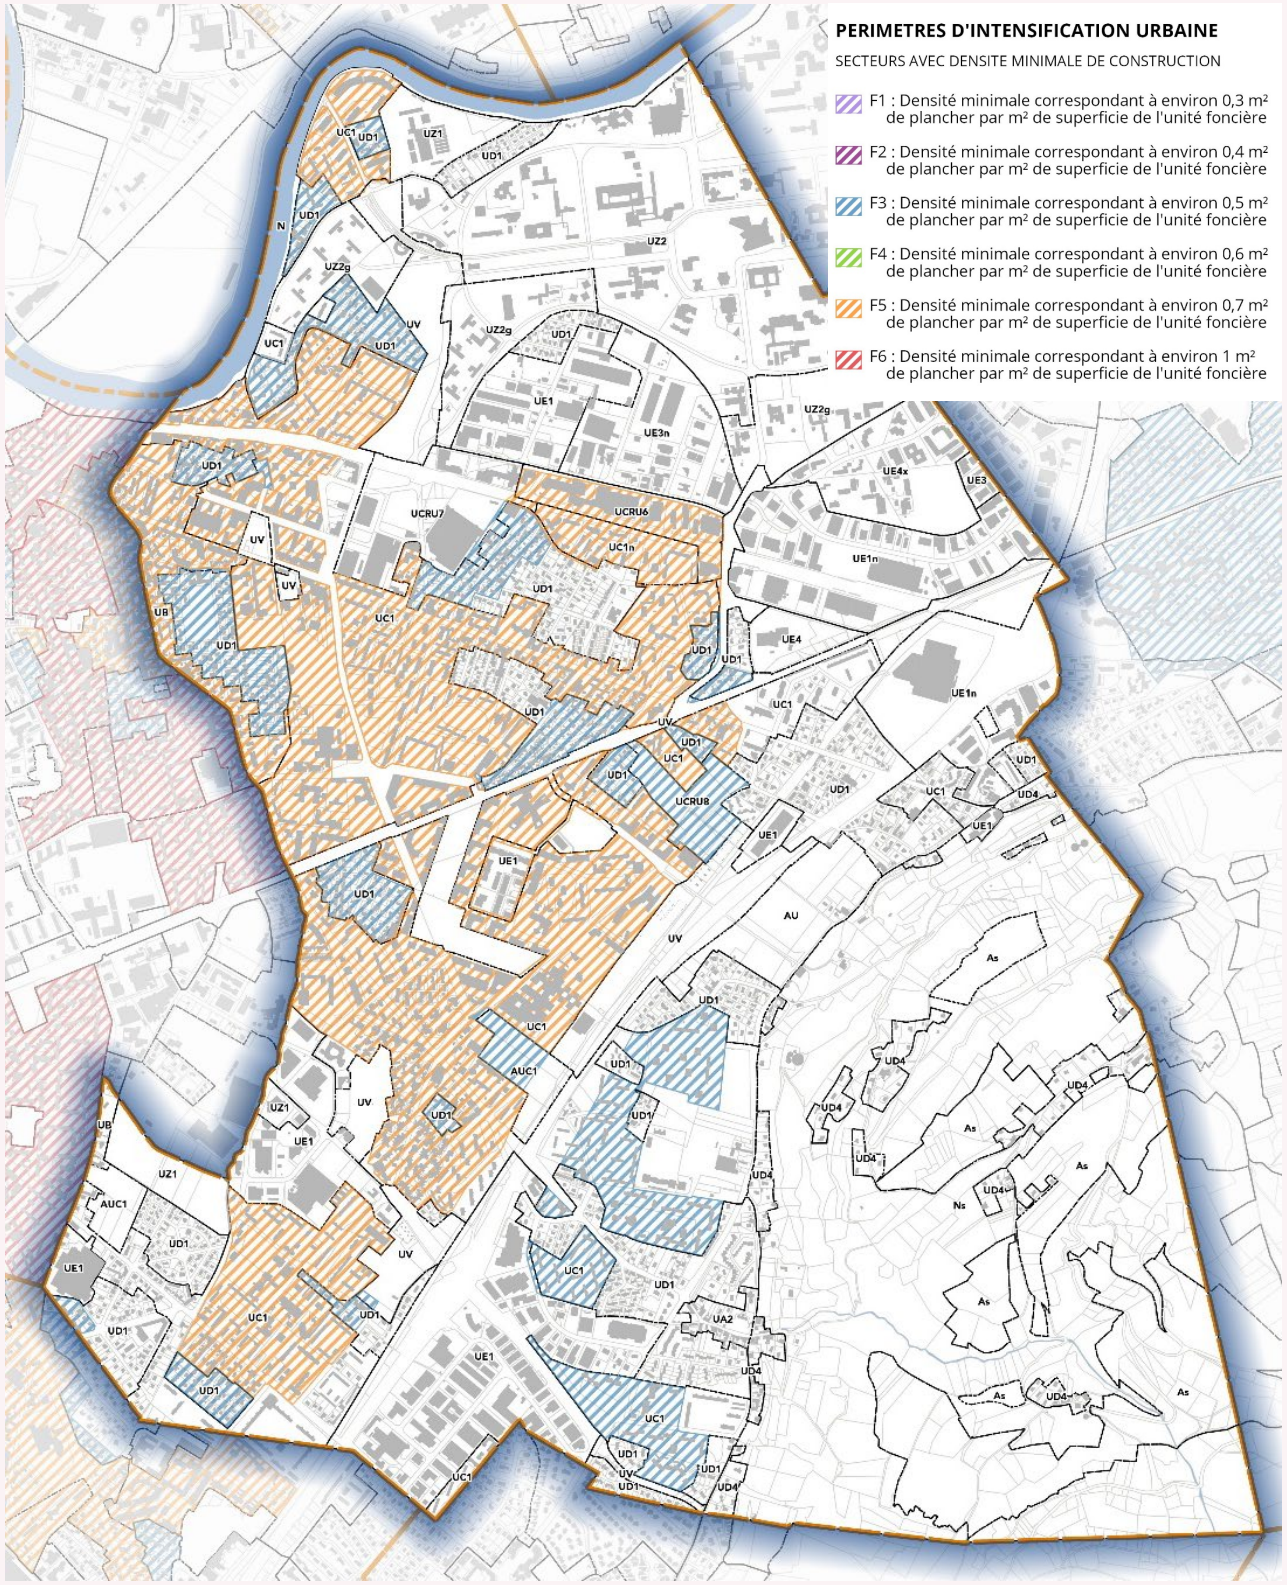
PERIMETRES D'INTENSIFICATION URBAINE

SECTEURS AVEC DENSITE MINIMALE DE CONSTRUCTION

F1 : Densité minimale correspondant à environ 0,3 m² de plancher par m² de superficie de l'unité foncière

F2 : Densité minimale correspondant à environ 0,4 m² de plancher par m² de superficie de l'unité foncière

F3 : Densité minimale correspondant à environ 0,5 m² de plancher par m² de superficie de l'unité foncière

F4 : Densité minimale correspondant à environ 0,6 m² de plancher par m² de superficie de l'unité foncière

F5 : Densité minimale correspondant à environ 0,7 m² de plancher par m² de superficie de l'unité foncière

F6 : Densité minimale correspondant à environ 1 m² de plancher par m² de superficie de l'unité foncière

UC1 UD1 UZ1 UD1 UD1 N UZ2 UZ2g UV UD1 UC1 UZ2g UD1 UE1 UE3n UZ2g UE4x UE3 UD1 UCRU7 UCRU6 UC1n UV UV UB UD1 UC1 UD1 UE1n UE4 UD1 UD1 UE1n UD1 UC1 UV UD1 UC1 UD1 UCRU8 UD1 UC1 UD1 UD4 UE1 UE1 UD1 UE1 AU UV As UD1 UC1 AUC1 UD1 UD4 UD4 UD1 UD4 UB UZ1 UV UD1 UZ1 UE1 As UD4 As UD4 UD4 UZ1 AUC1 Ns UD1 UV As UE1 UC1 UD1 UD1 UC1 UD1 UA2 UD4 UE1 UD1 As UD4 As UC1 UD1 UV UD1 UD1 UD4 UC1